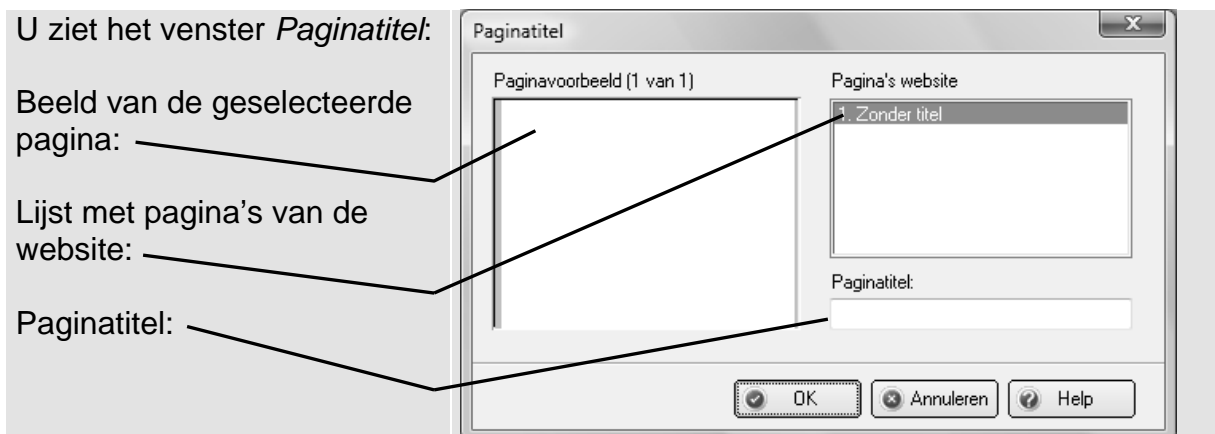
U ziet het venster *Paginatitel*:

Beeld van de geselecteerde pagina:

Lijst met pagina's van de website:

Paginatitel:

Paginatitel

Paginavoorbeeld (1 van 1)

Pagina's website

1. Zonder titel

Paginatitel:

OK

Annuleren

Help